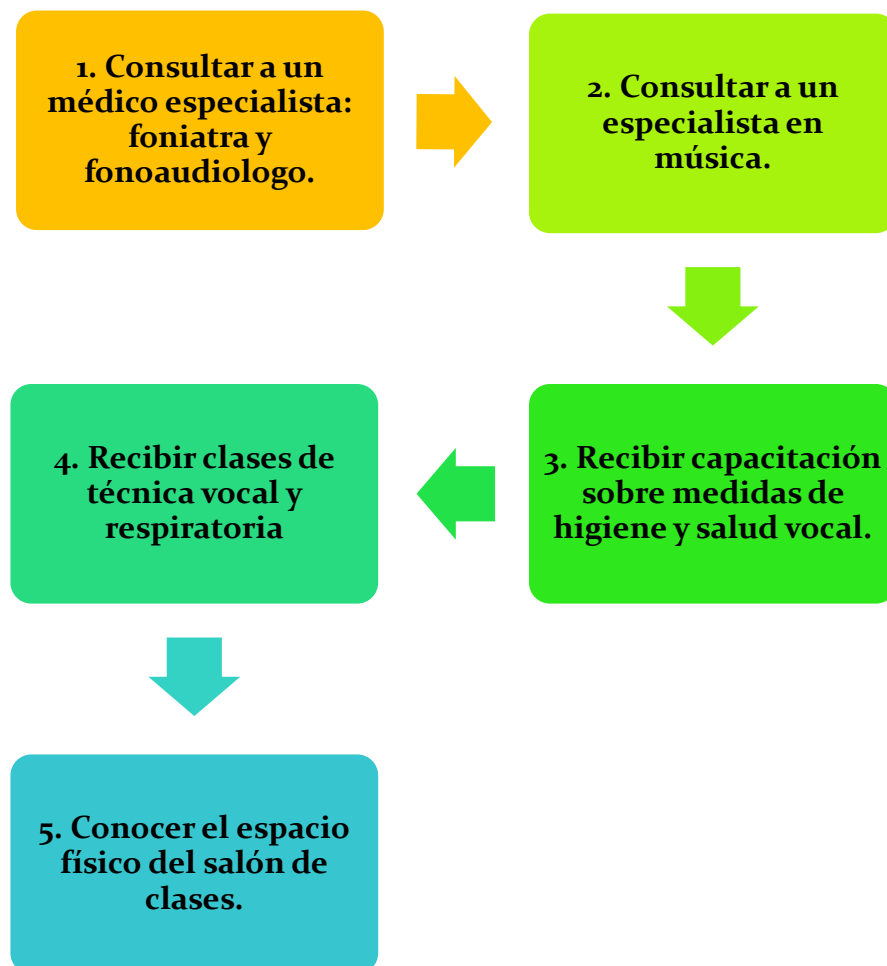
1. Consultar a un médico especialista: foniatra y fonoaudiologo.

2. Consultar a un especialista en música.

3. Recibir capacitación sobre medidas de higiene y salud vocal.

4. Recibir clases de técnica vocal y respiratoria

5. Conocer el espacio físico del salón de clases.